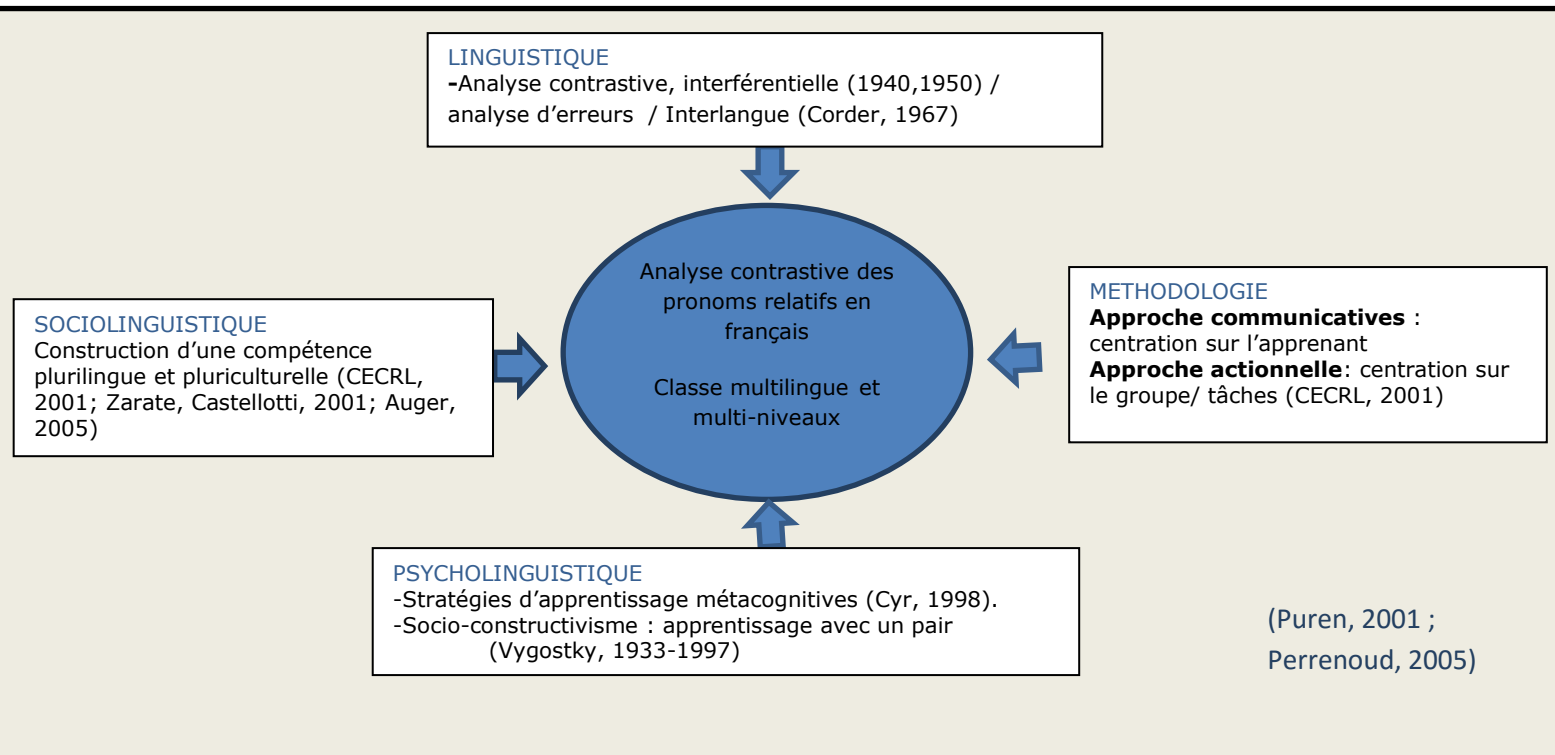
LINGUISTIQUE
-Analyse contrastive, interférentielle (1940,1950) / analyse d'erreurs / Interlangue (Corder, 1967)

SOCIOLINGUISTIQUE
Construction d'une compétence plurilingue et pluriculturelle (CECRL, 2001; Zarate, Castellotti, 2001; Auger, 2005)

Analyse contrastive des pronoms relatifs en français

Classe multilingue et multi-niveaux

METHODOLOGIE
**Approche communicatives** : centration sur l'apprenant
**Approche actionnelle**: centration sur le groupe/ tâches (CECRL, 2001)

PSYCHOLINGUISTIQUE
-Stratégies d'apprentissage métacognitives (Cyr, 1998).
-Socio-constructivisme : apprentissage avec un pair (Vygostky, 1933-1997)

(Puren, 2001 ; Perrenoud, 2005)